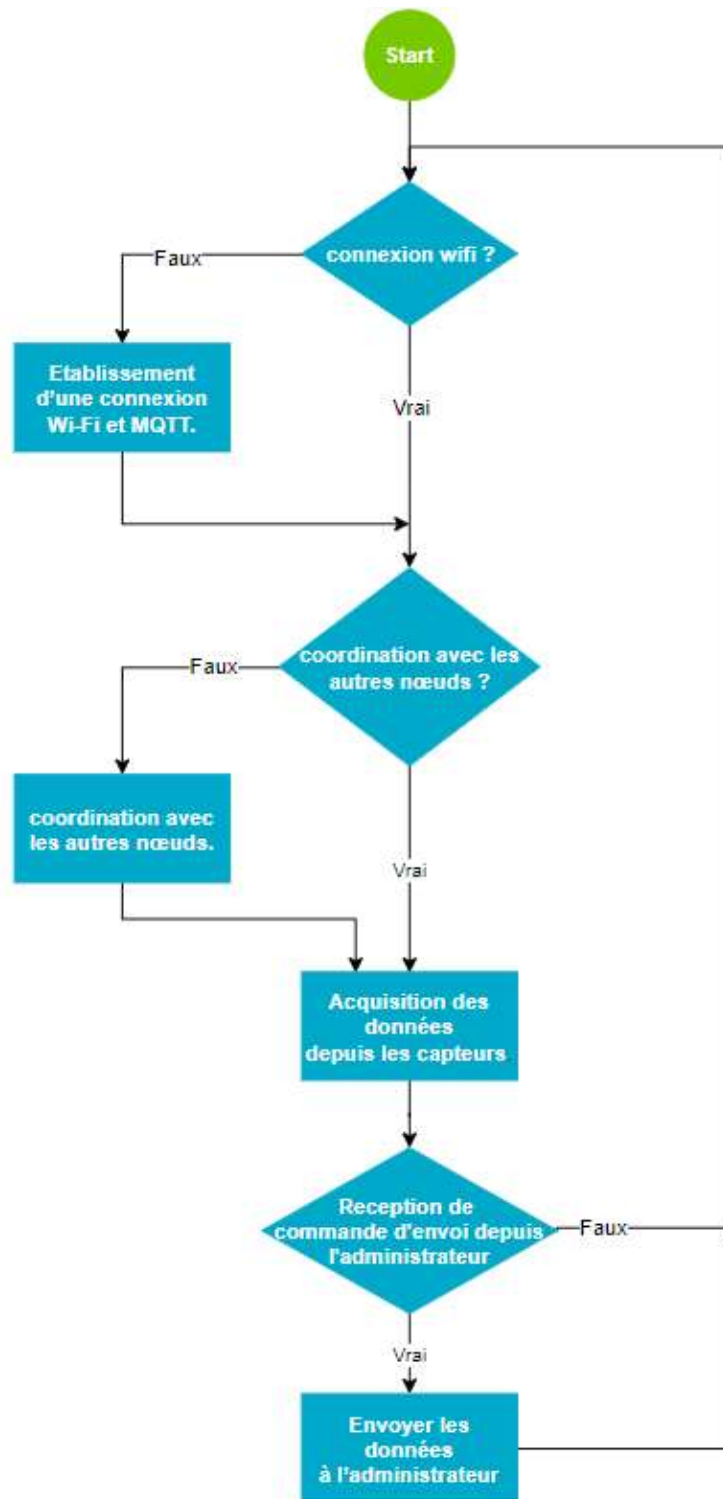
Start

connexion wifi ?

Faux

Etablissement d'une connexion Wi-Fi et MQTT.

Vrai

coordination avec les autres nœuds ?

Faux

coordination avec les autres nœuds.

Vrai

Acquisition des données depuis les capteurs

Reception de commande d'envoi depuis l'administrateur

Faux

Vrai

Envoyer les données à l'administrateur